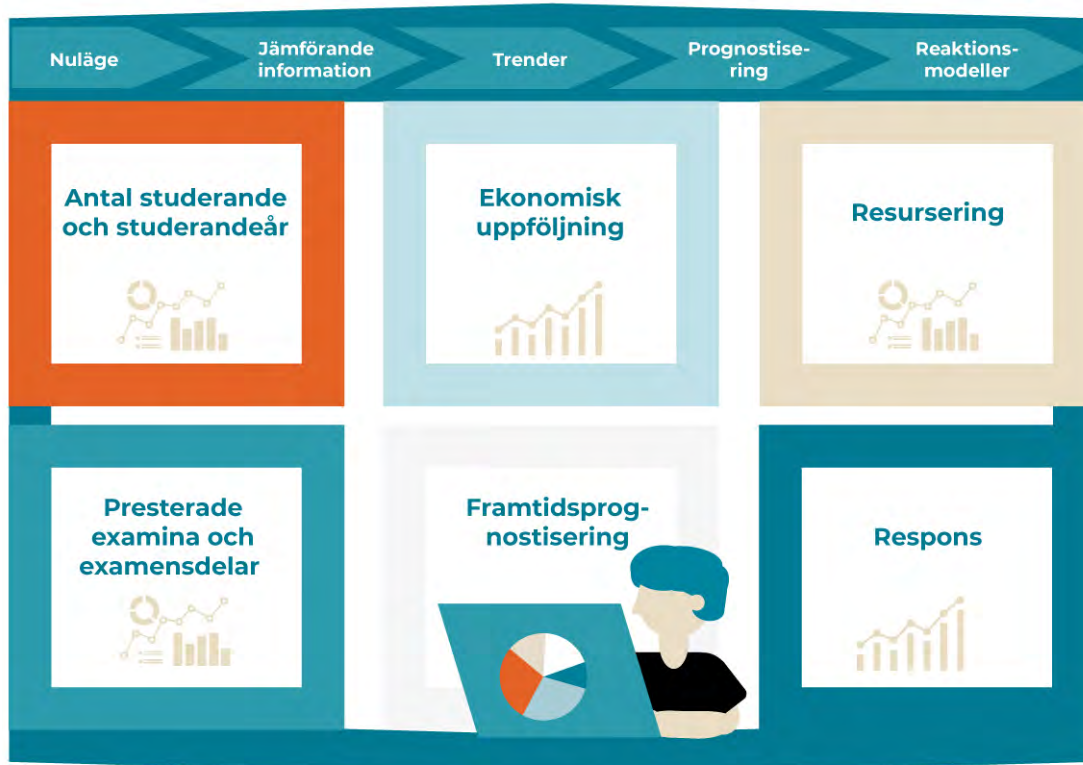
Nuläge

Jämförande information

Trender

Prognostisering

Reaktionsmodeller

Antal studerande och studerandeår

Ekonomisk uppföljning

Resursering

Presterade examina och examensdelar

Framtidsprognostisering

Respons